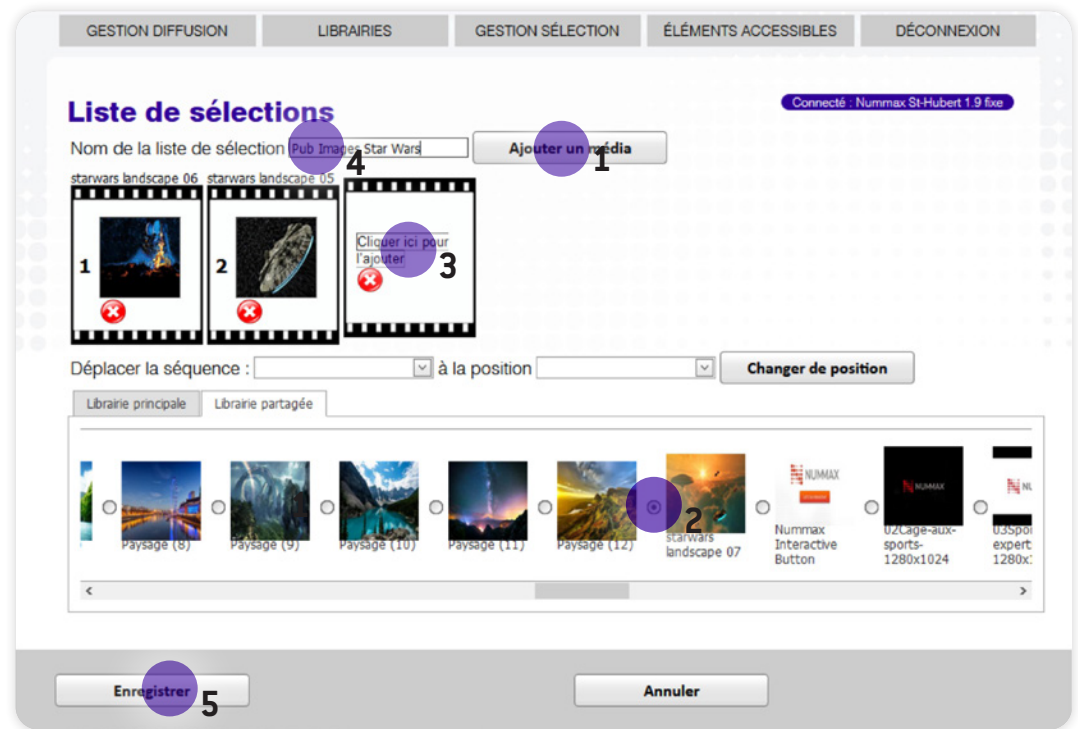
GESTION DIFFUSION | LIBRAIRIES | GESTION SÉLECTION | ÉLÉMENTS ACCESSIBLES | DÉCONNEXION

Connecté : Nummax St-Hubert 1.9 fixe

Liste de sélections

Nom de la liste de sélection Pub Images Star Wars 4

Ajouter un média 1

starwars landscape 06
1

starwars landscape 05
2

Cliquer ici pour l'ajouter 3

Déplacer la séquence : à la position

Changer de position

Librairie principale | Librairie partagée

Paysage (8)
Paysage (9)
Paysage (10)
Paysage (11)
Paysage (12)
2
starwars landscape 07
NUMMAX
Nummax Interactive Button
NUMMAX
02Cage-aux-sports-1280x1024
NU
03Spo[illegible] expert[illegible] 1280x1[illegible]

Enregistrer 5

Annuler